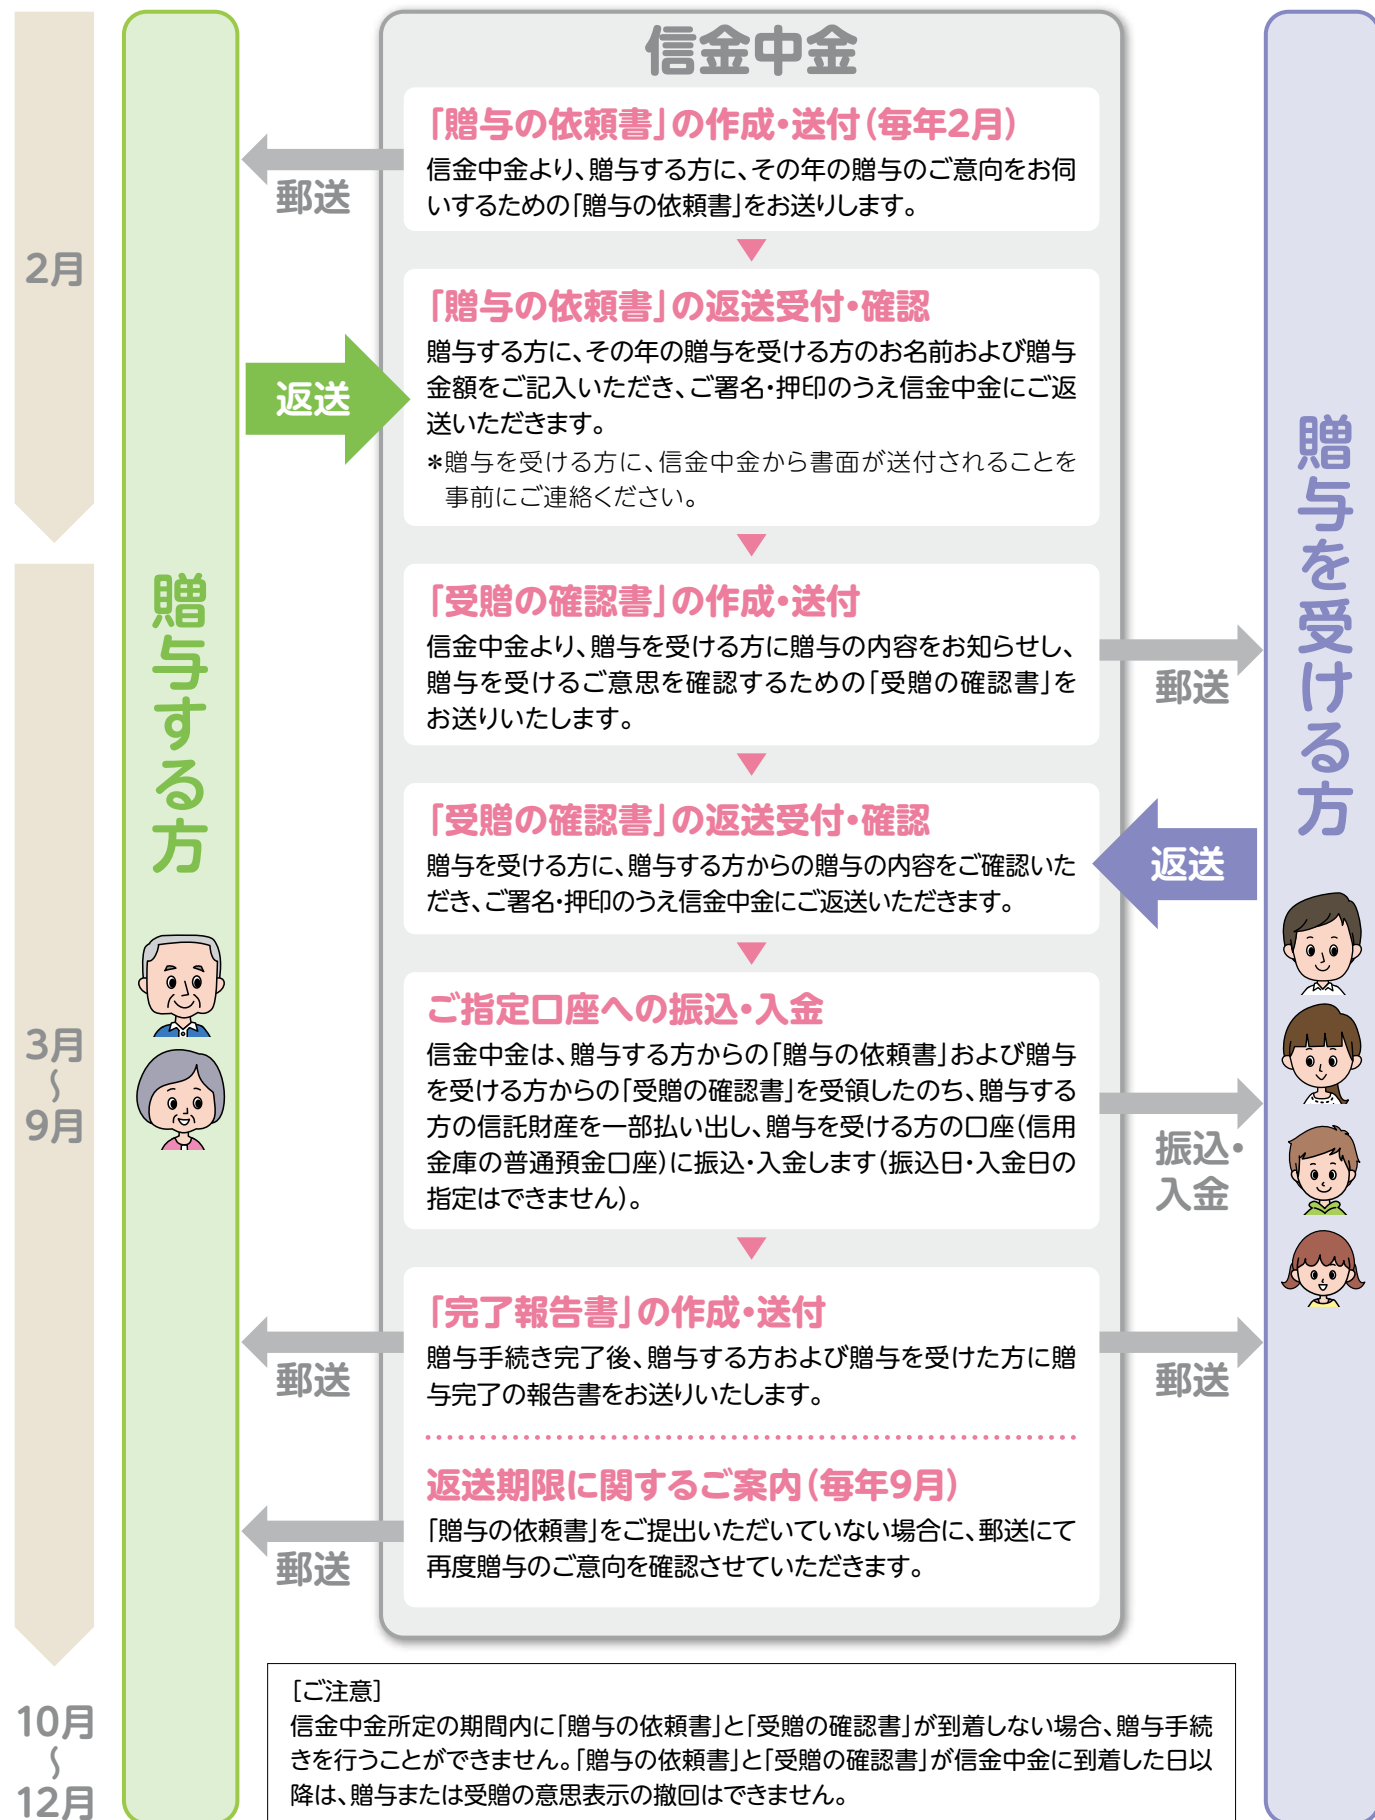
2月

3月
〜
9月

10月
〜
12月

贈与する方

信金中金

「贈与の依頼書」の作成・送付(毎年2月)
信金中金より、贈与する方に、その年の贈与のご意向をお伺いするための「贈与の依頼書」をお送りします。

郵送

「贈与の依頼書」の返送受付・確認
贈与する方に、その年の贈与を受ける方のお名前および贈与金額をご記入いただき、ご署名・押印のうえ信金中金にご返送いただきます。
＊贈与を受ける方に、信金中金から書面が送付されることを事前にご連絡ください。

返送

「受贈の確認書」の作成・送付
信金中金より、贈与を受ける方に贈与の内容をお知らせし、贈与を受けるご意思を確認するための「受贈の確認書」をお送りいたします。

郵送

「受贈の確認書」の返送受付・確認
贈与を受ける方に、贈与する方からの贈与の内容をご確認いただき、ご署名・押印のうえ信金中金にご返送いただきます。

返送

ご指定口座への振込・入金
信金中金は、贈与する方からの「贈与の依頼書」および贈与を受ける方からの「受贈の確認書」を受領したのち、贈与する方の信託財産を一部払い出し、贈与を受ける方の口座(信用金庫の普通預金口座)に振込・入金します(振込日・入金日の指定はできません)。

振込・入金

「完了報告書」の作成・送付
贈与手続き完了後、贈与する方および贈与を受けた方に贈与完了の報告書をお送りいたします。

郵送

郵送

返送期限に関するご案内(毎年9月)
「贈与の依頼書」をご提出いただいていない場合に、郵送にて再度贈与のご意向を確認させていただきます。

郵送

贈与を受ける方

[ご注意]
信金中金所定の期間内に「贈与の依頼書」と「受贈の確認書」が到着しない場合、贈与手続きを行うことができません。「贈与の依頼書」と「受贈の確認書」が信金中金に到着した日以降は、贈与または受贈の意思表示の撤回はできません。